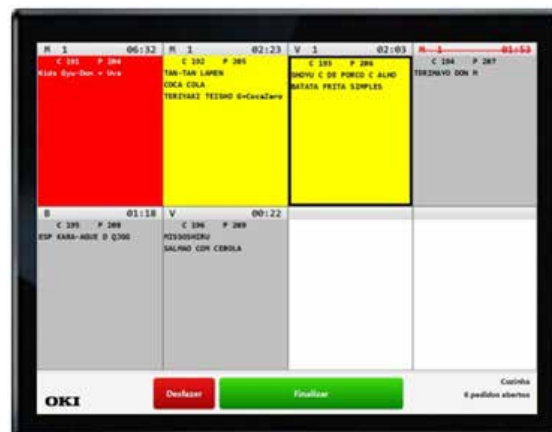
M 1 06:32
C 191 P 204
Kids Gyu-Don + Uva

M 1 02:23
C 192 P 205
TAN-TAN LAMEN
COCA COLA
TERIYAKI TEISHO G+CocaZero

V 1 02:03
C 193 P 206
SHOYU C DE PORCO C ALHO
BATATA FRITA SIMPLES

M 1 01:53
C 194 P 207
TERIMAYO DON M

B 01:18
C 195 P 208
ESP KARA-AGUE D Q30G

V 00:22
C 196 P 209
MISSOSHIRU
SALMAO COM CEBOLA

OKI

Desfazer

Finalizar

Cozinha
6 pedidos abertos